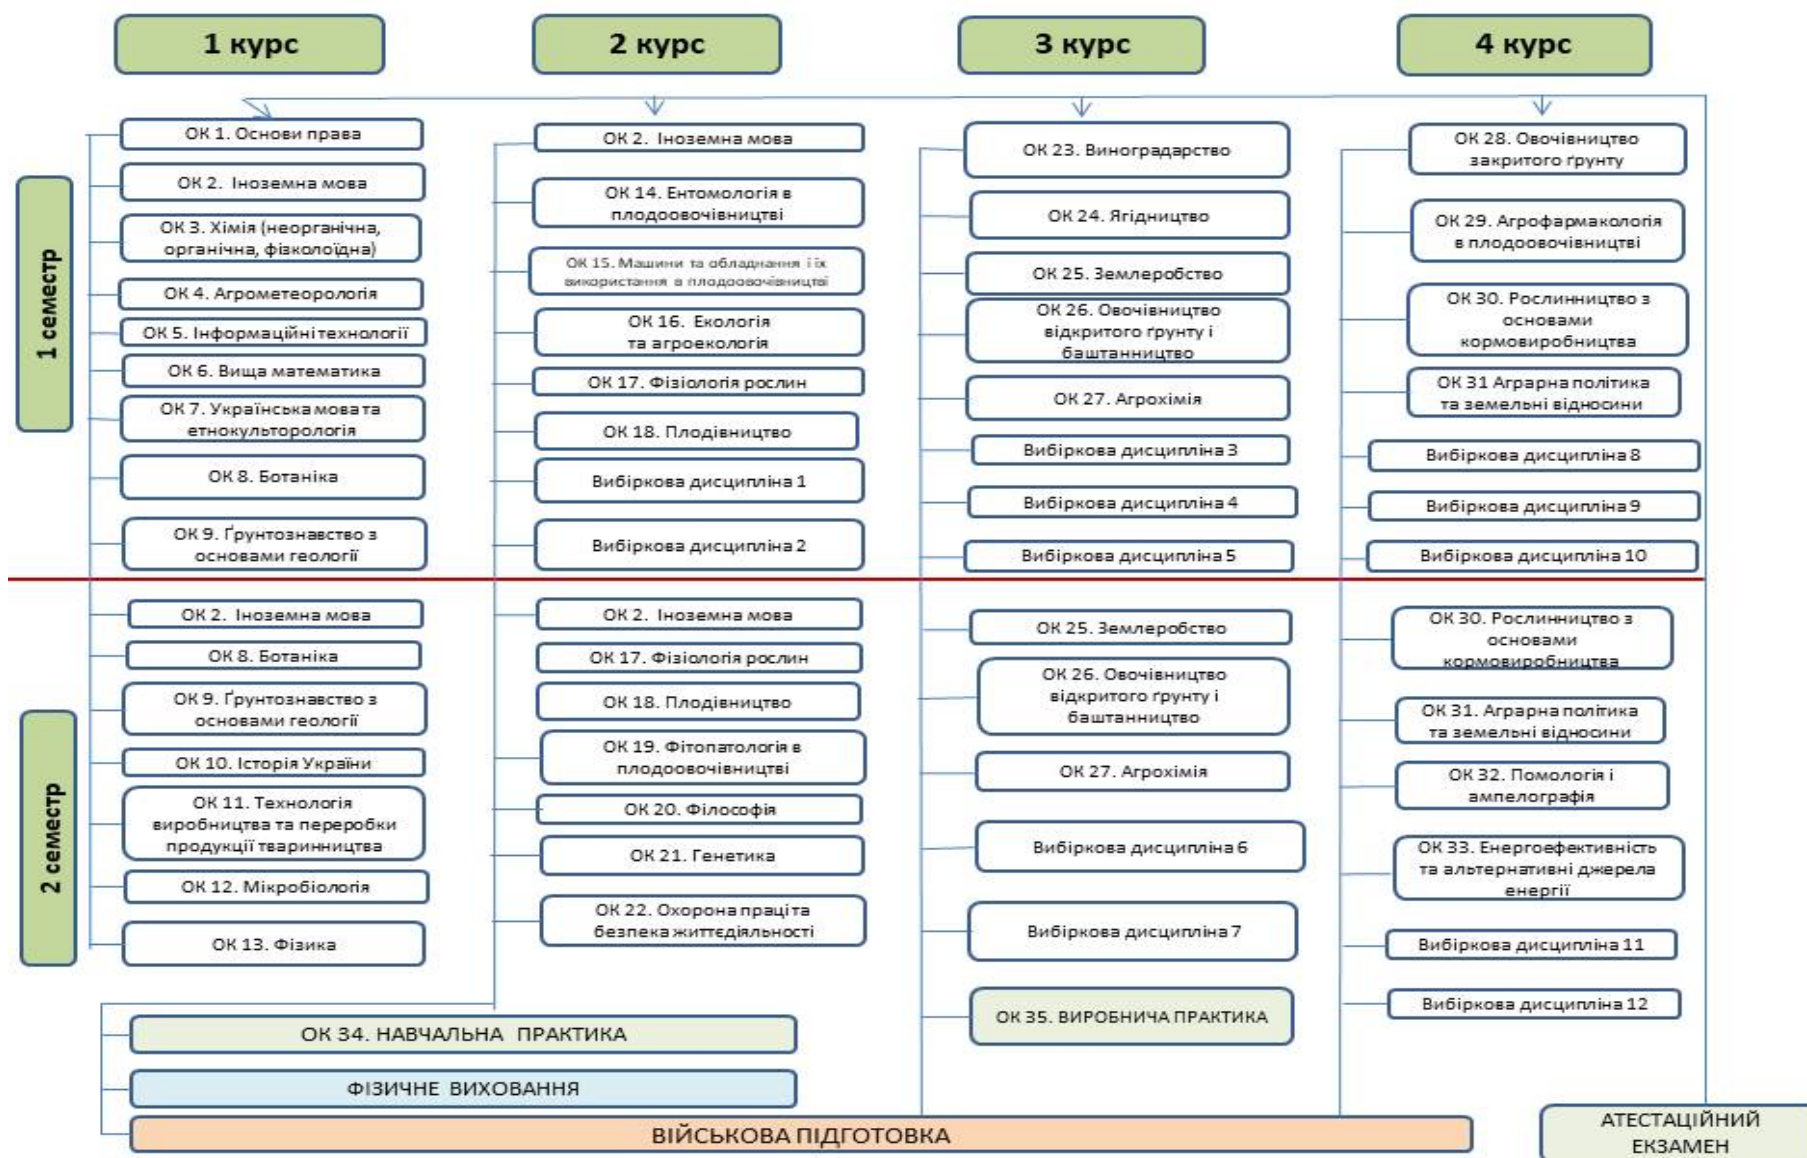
1 курс

2 курс

3 курс

4 курс

1 семестр

ОК 1. Основи права

ОК 2. Іноземна мова

ОК 3. Хімія (неорганічна, органічна, фізколоїдна)

ОК 4. Агрометеорологія

ОК 5. Інформаційні технології

ОК 6. Вища математика

ОК 7. Українська мова та етнокультурологія

ОК 8. Ботаніка

ОК 9. Ґрунтознавство з основами геології

ОК 2. Іноземна мова

ОК 14. Ентомологія в плодоовочівництві

ОК 15. Машини та обладнання і їх використання в плодоовочівництві

ОК 16. Екологія та агроекологія

ОК 17. Фізіологія рослин

ОК 18. Плодівництво

Вибіркова дисципліна 1

Вибіркова дисципліна 2

ОК 23. Виноградарство

ОК 24. Ягідництво

ОК 25. Землеробство

ОК 26. Овочівництво відкритого ґрунту і баштанництво

ОК 27. Агрохімія

Вибіркова дисципліна 3

Вибіркова дисципліна 4

Вибіркова дисципліна 5

ОК 28. Овочівництво закритого ґрунту

ОК 29. Агрофармакологія в плодоовочівництві

ОК 30. Рослинництво з основами кормовиробництва

ОК 31 Аграрна політика та земельні відносини

Вибіркова дисципліна 8

Вибіркова дисципліна 9

Вибіркова дисципліна 10

2 семестр

ОК 2. Іноземна мова

ОК 8. Ботаніка

ОК 9. Ґрунтознавство з основами геології

ОК 10. Історія України

ОК 11. Технологія виробництва та переробки продукції тваринництва

ОК 12. Мікробіологія

ОК 13. Фізика

ОК 2. Іноземна мова

ОК 17. Фізіологія рослин

ОК 18. Плодівництво

ОК 19. Фітопатологія в плодоовочівництві

ОК 20. Філософія

ОК 21. Генетика

ОК 22. Охорона праці та безпека життєдіяльності

ОК 25. Землеробство

ОК 26. Овочівництво відкритого ґрунту і баштанництво

ОК 27. Агрохімія

Вибіркова дисципліна 6

Вибіркова дисципліна 7

ОК 35. ВИРОБНИЧА ПРАКТИКА

ОК 30. Рослинництво з основами кормовиробництва

ОК 31. Аграрна політика та земельні відносини

ОК 32. Помологія і ампелографія

ОК 33. Енергоефективність та альтернативні джерела енергії

Вибіркова дисципліна 11

Вибіркова дисципліна 12

ОК 34. НАВЧАЛЬНА ПРАКТИКА

ФІЗИЧНЕ ВИХОВАННЯ

ВІЙСЬКОВА ПІДГОТОВКА

АТЕСТАЦІЙНИЙ ЕКЗАМЕН